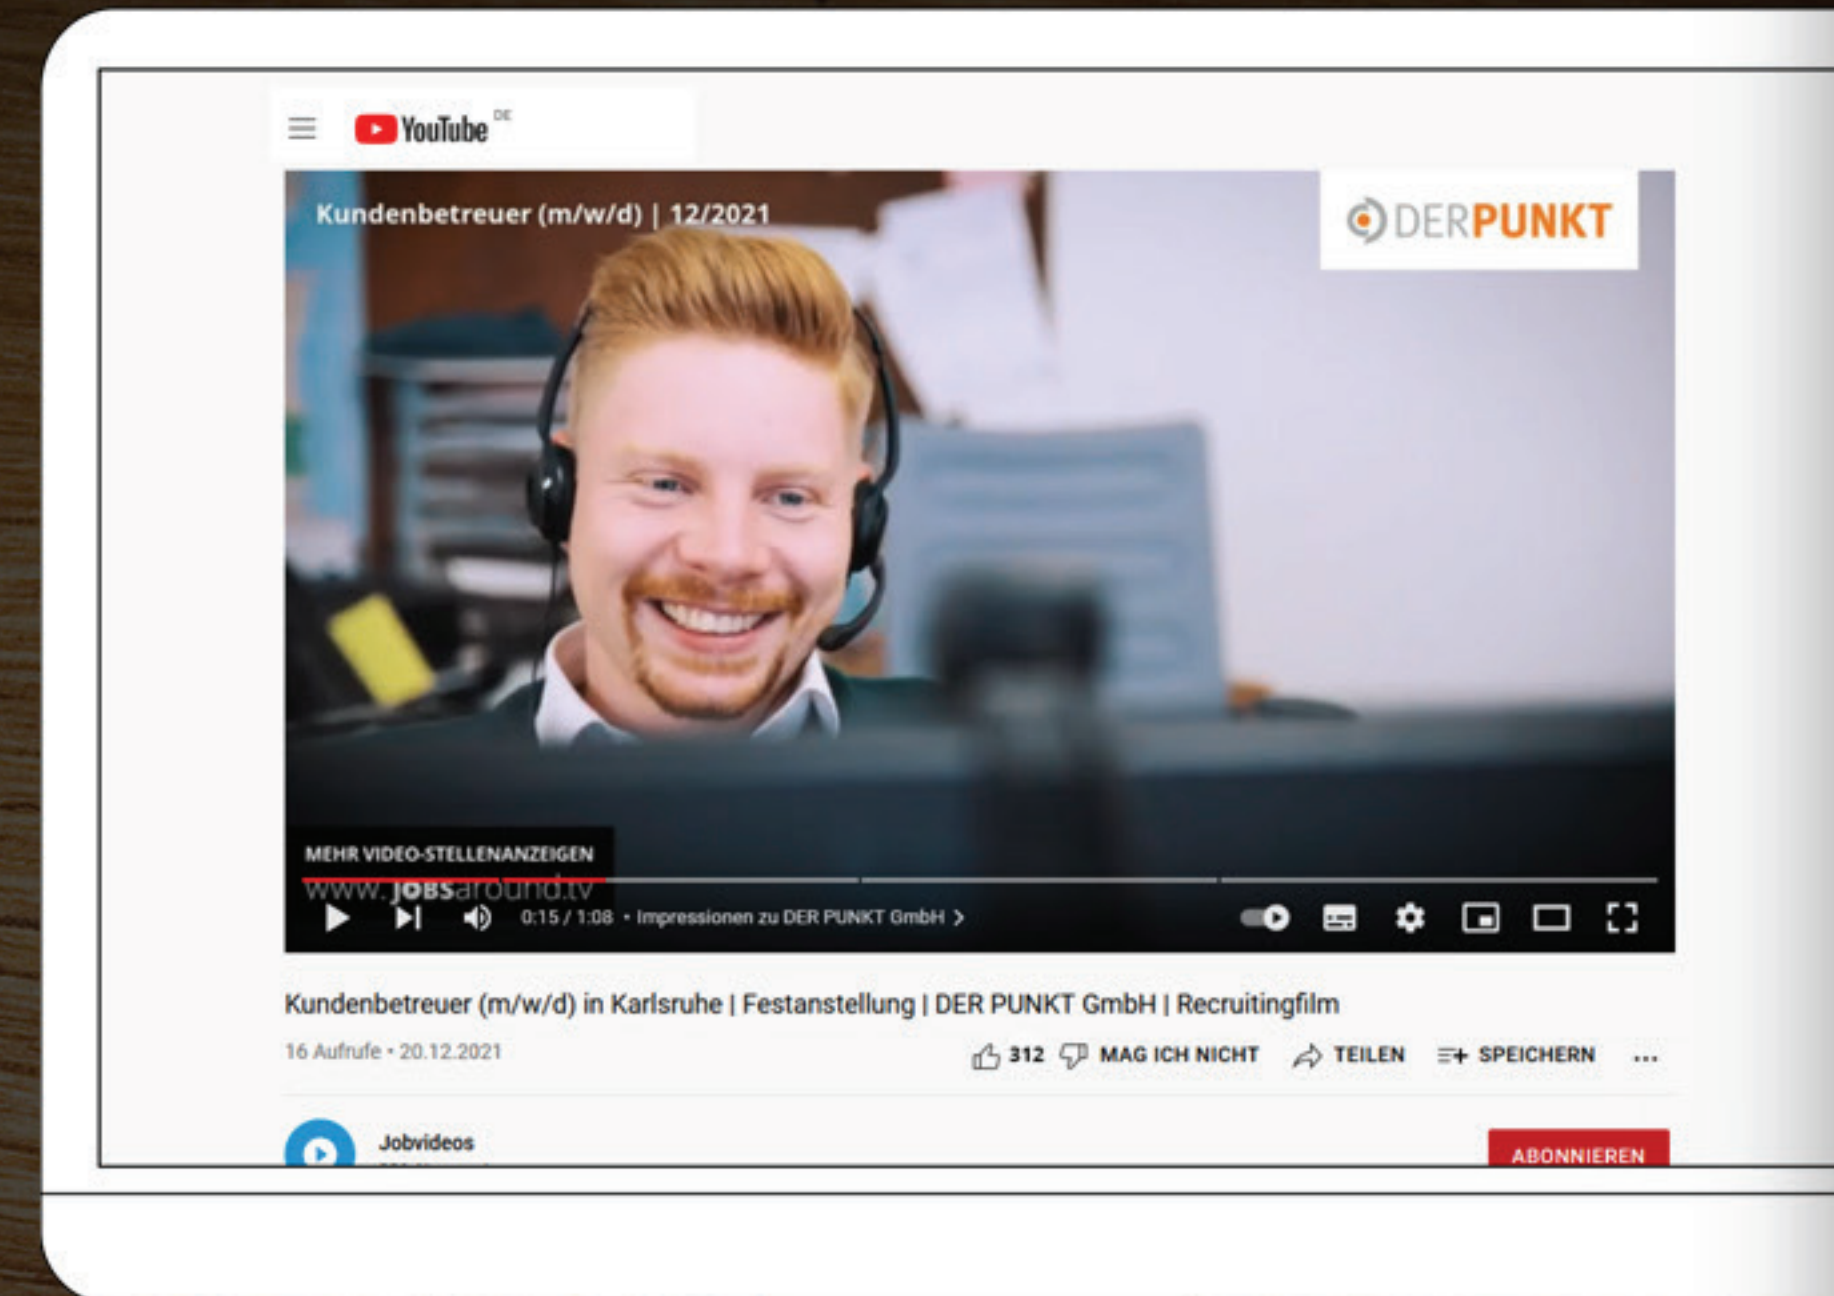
YouTube DE

Kundenbetreuer (m/w/d) | 12/2021

DERPUNKT

MEHR VIDEO-STELLENANZEIGEN

www.jobsaround.tv

0:15 / 1:08 • Impressionen zu DER PUNKT GmbH >

Kundenbetreuer (m/w/d) in Karlsruhe | Festanstellung | DER PUNKT GmbH | Recruitingfilm

16 Aufrufe • 20.12.2021

312 MAG ICH NICHT TEILEN SPEICHERN ...

Jobvideos

ABONNIEREN